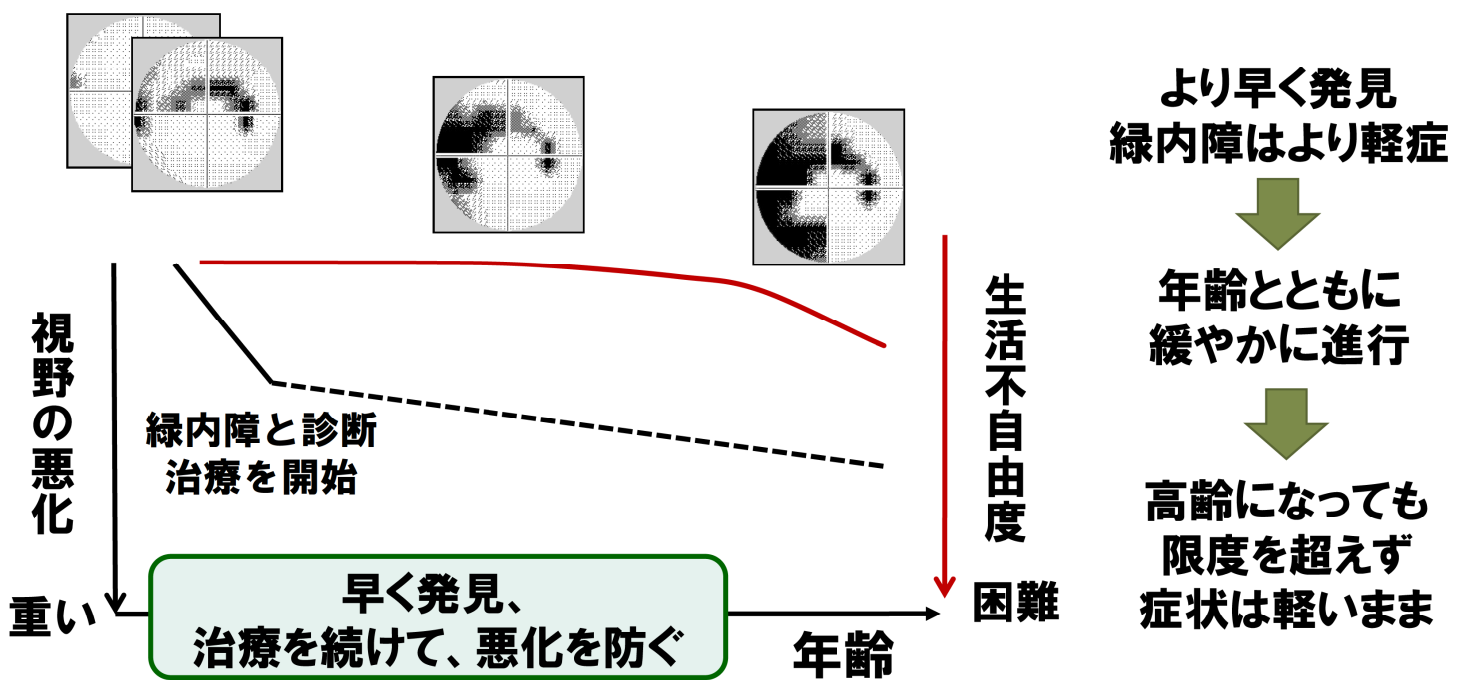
視野の悪化

緑内障と診断
治療を開始

生活不自由度

重い

早く発見、
治療を続けて、悪化を防ぐ

年齢

困難

より早く発見
緑内障はより軽症

年齢とともに
緩やかに進行

高齢になっても
限度を超えず
症状は軽いまま